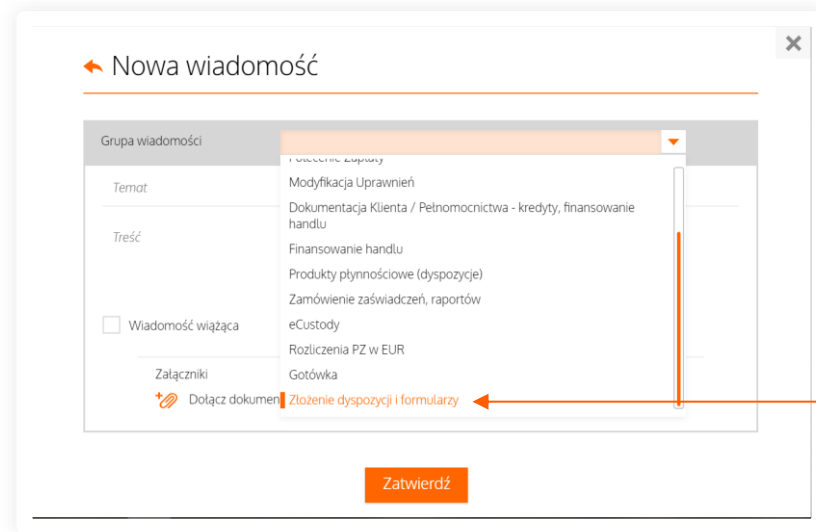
Nowa wiadomość

Grupa wiadomości

Temat

Treść

Wiadomość wiążąca

Załączniki

Dołącz dokumen

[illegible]

Modyfikacja Uprawnień

Dokumentacja Klienta / Pełnomocnictwa - kredyty, finansowanie handlu

Finansowanie handlu

Produkty płynnościowe (dyspozycje)

Zamówienie zaświadczeń, raportów

eCustody

Rozliczenia PZ w EUR

Gotówka

Złożenie dyspozycji i formularzy

Zatwierdź